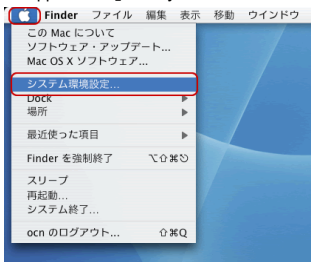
Finder ファイル 編集 表示 移動 ウインドウ

この Mac について
ソフトウェア・アップデート...
Mac OS X ソフトウェア...

システム環境設定...
Dock
場所

最近使った項目

Finder を強制終了 ⌥⌘⎋

スリープ
再起動...
システム終了...

ocn のログアウト... ⇧⌘Q